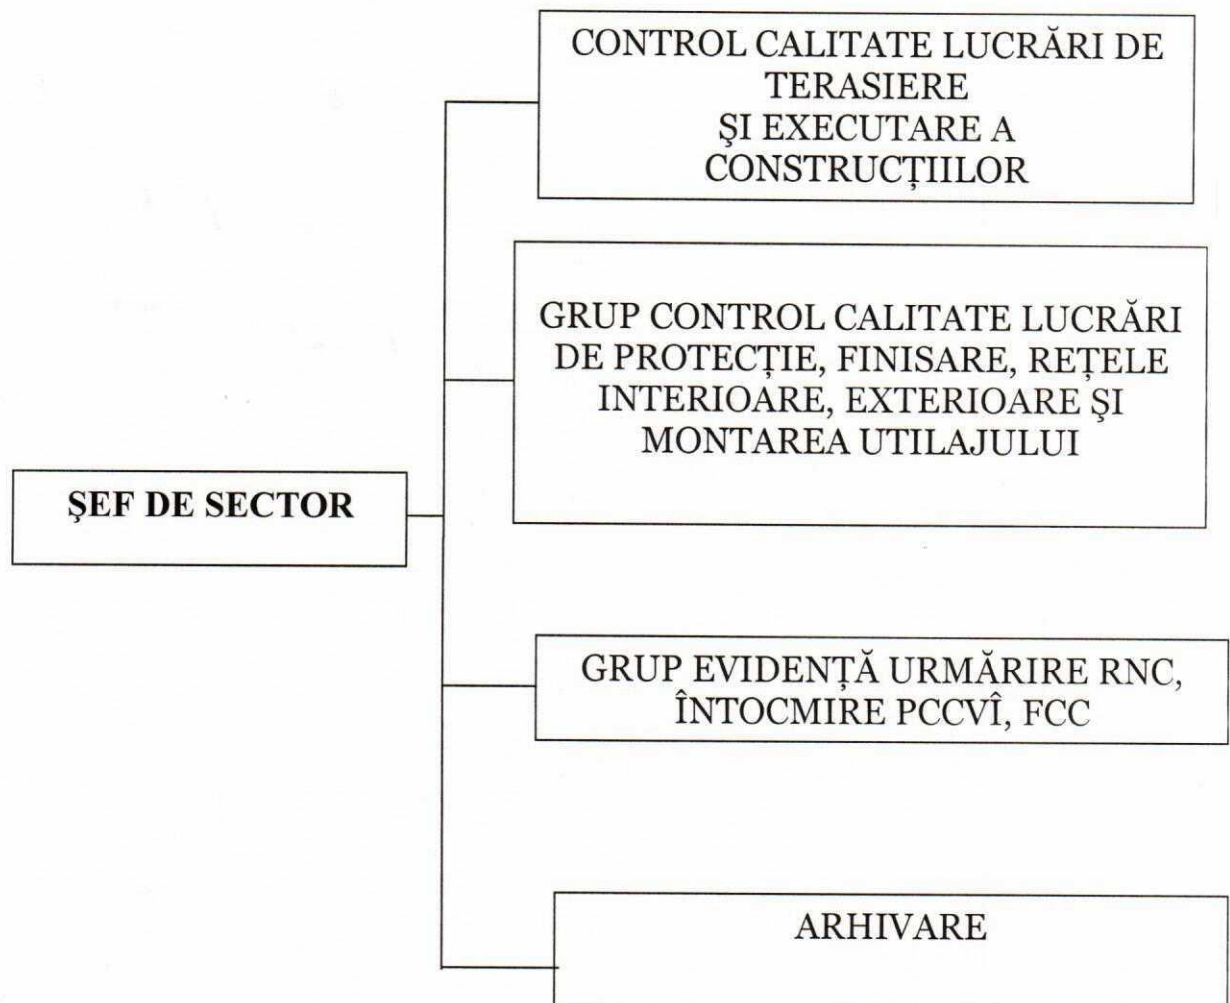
ŞEF DE SECTOR

CONTROL CALITATE LUCRĂRI DE TERASIERE
ŞI EXECUTARE A CONSTRUCȚIILOR

GRUP CONTROL CALITATE LUCRĂRI DE PROTECȚIE, FINISARE, REȚELE INTERIOARE, EXTERIOARE ŞI MONTAREA UTILAJULUI

GRUP EVIDENȚĂ URMĂRIRE RNC, ÎNTOCMIRE PCCVÎ, FCC

ARHIVARE